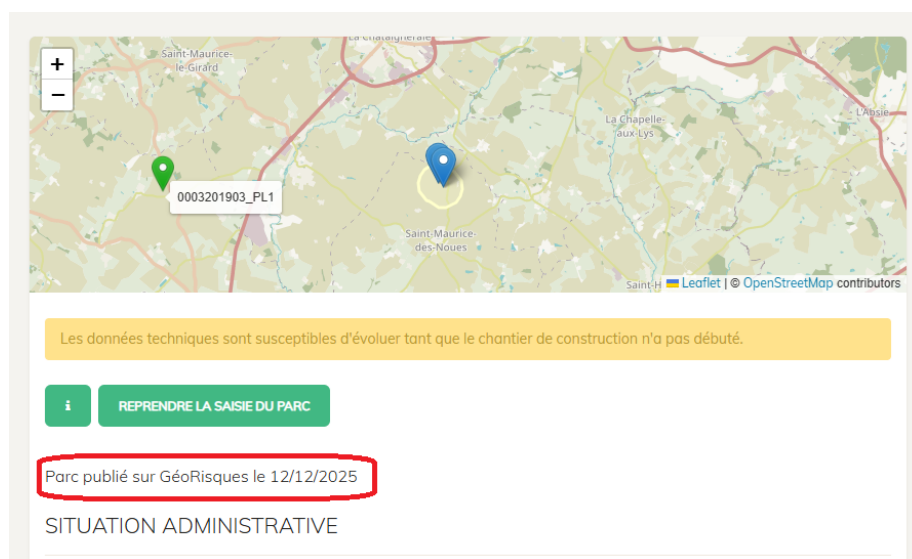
+
−
La Châtaigneraie
Saint-Maurice-le-Girard
La Chapelle-aux-Lys
L'Absie
0003201903_PL1
Saint-Maurice-des-Noues
Saint-H
Leaflet | © OpenStreetMap contributors

Les données techniques sont susceptibles d'évoluer tant que le chantier de construction n'a pas débuté.

i
REPRENDRE LA SAISIE DU PARC

Parc publié sur GéoRisques le 12/12/2025

SITUATION ADMINISTRATIVE